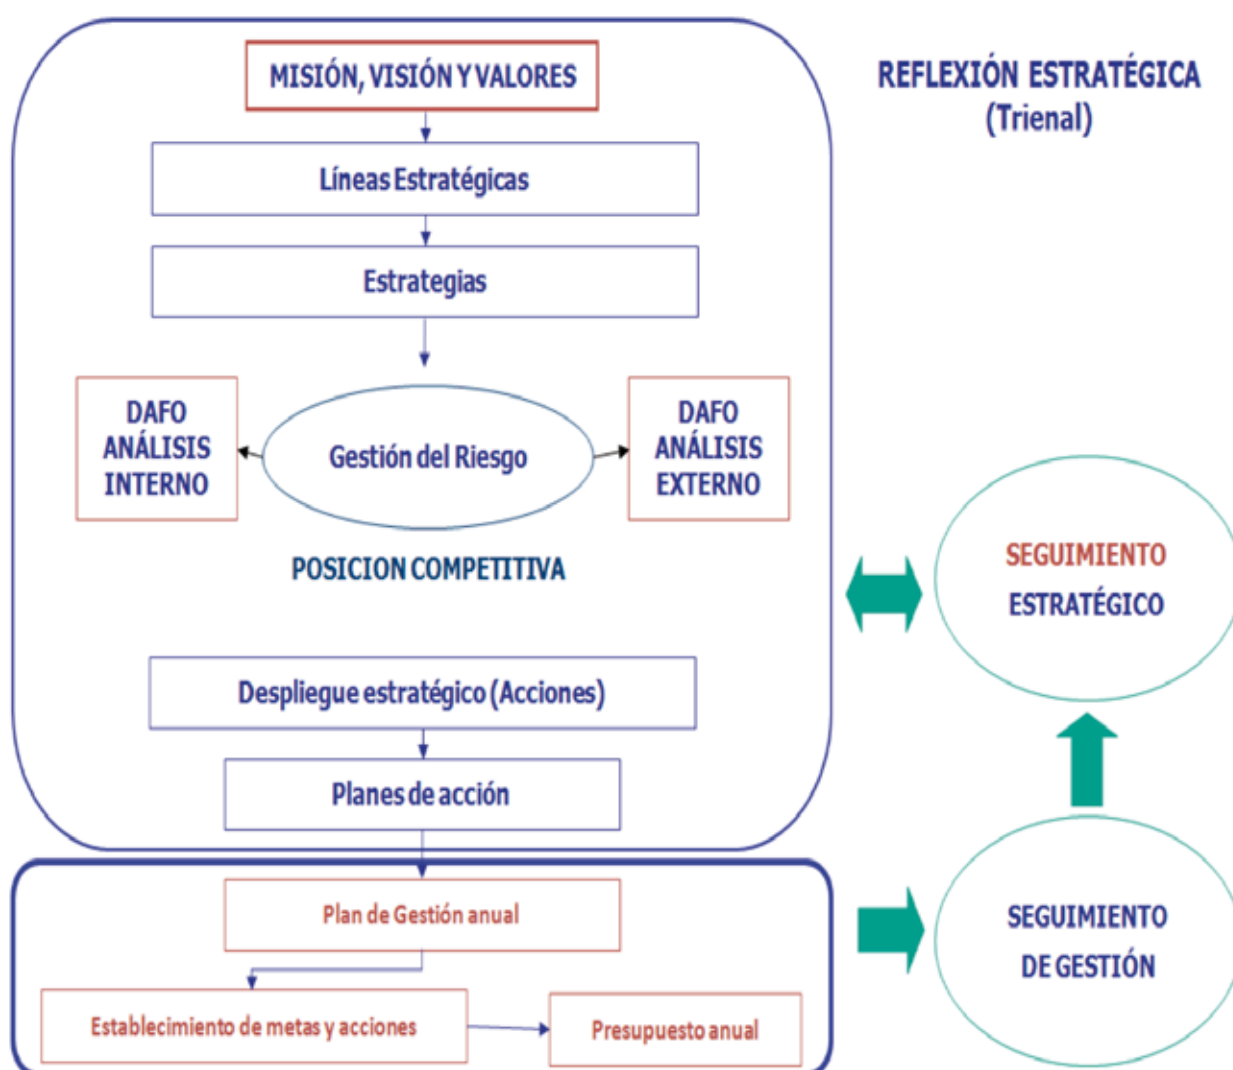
MISIÓN, VISIÓN Y VALORES

REFLEXIÓN ESTRATÉGICA
(Trienal)

Líneas Estratégicas

Estrategias

DAFO
ANÁLISIS
INTERNO

Gestión del Riesgo

DAFO
ANÁLISIS
EXTERNO

POSICION COMPETITIVA

SEGUIMIENTO
ESTRATÉGICO

Despliegue estratégico (Acciones)

Planes de acción

Plan de Gestión anual

Establecimiento de metas y acciones

Presupuesto anual

SEGUIMIENTO
DE GESTIÓN